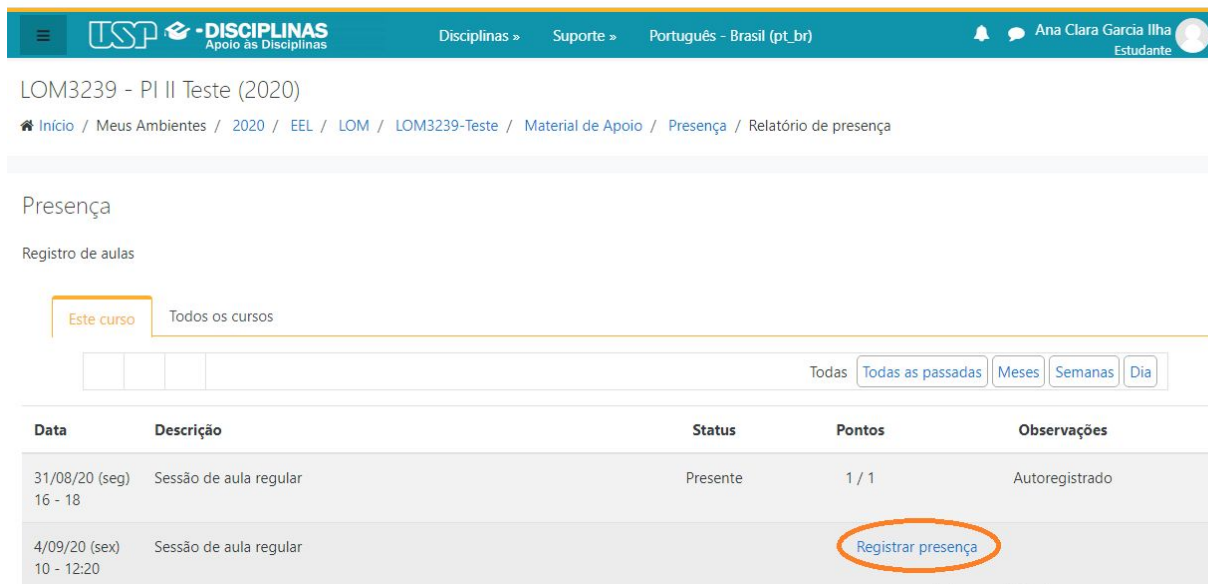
USP e-DISCIPLINAS Apoio às Disciplinas Disciplinas » Suporte » Português - Brasil (pt_br) Ana Clara Garcia Ilha Estudante

LOM3239 - PI II Teste (2020)

Início / Meus Ambientes / 2020 / EEL / LOM / LOM3239-Teste / Material de Apoio / Presença / Relatório de presença

Presença

Registro de aulas

Este curso | Todos os cursos

Todas | Todas as passadas | Meses | Semanas | Dia

| Data | Descrição | Status | Pontos | Observações |
|---|---|---|---|---|
| 31/08/20 (seg) 16 - 18 | Sessão de aula regular | Presente | 1 / 1 | Autoregistrado |
| 4/09/20 (sex) 10 - 12:20 | Sessão de aula regular | | Registrar presença | |